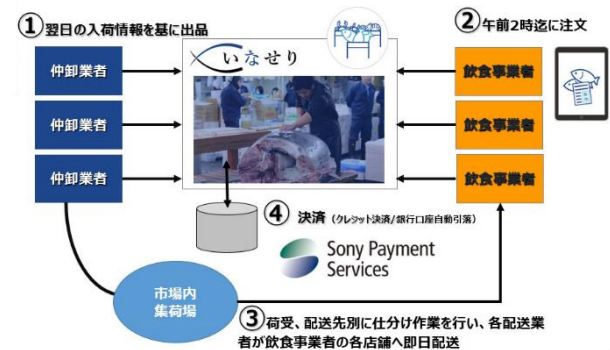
①翌日の入荷情報を基に出品

②午前2時迄に注文

仲卸業者

仲卸業者

仲卸業者

いなせり

飲食事業者

飲食事業者

飲食事業者

④ 決済（クレジット決済／銀行口座自動引落）

Sony Payment Services

市場内集荷場

③荷受、配送先別に仕分け作業を行い、各配送業者が飲食事業者の各店舗へ即日配送